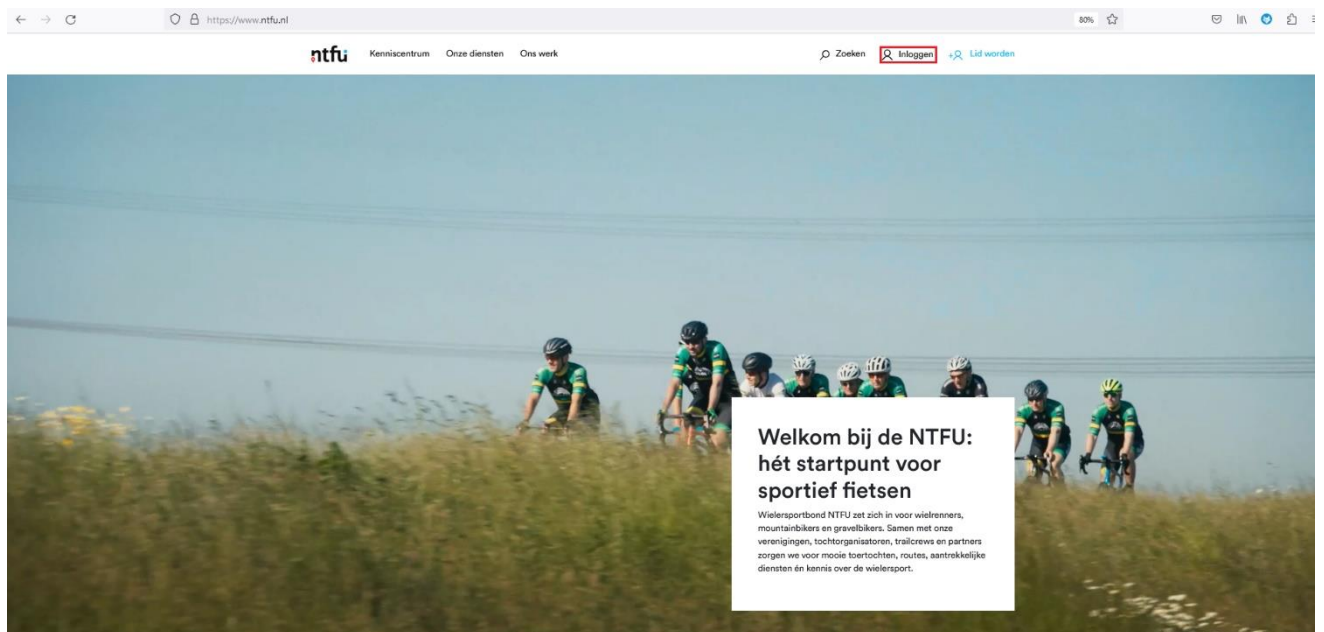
https://www.ntfu.nl

80%

ntfu

Kenniscentrum Onze diensten Ons werk

Zoeken Inloggen Lid worden

Welkom bij de NTFU: hét startpunt voor sportief fietsen

Wielersportbond NTFU zet zich in voor wielrenners, mountainbikers en gravelbikers. Samen met onze verenigingen, tochtorganisatoren, trailcrews en partners zorgen we voor mooie toertochten, routes, aantrekkelijke diensten én kennis over de wielersport.